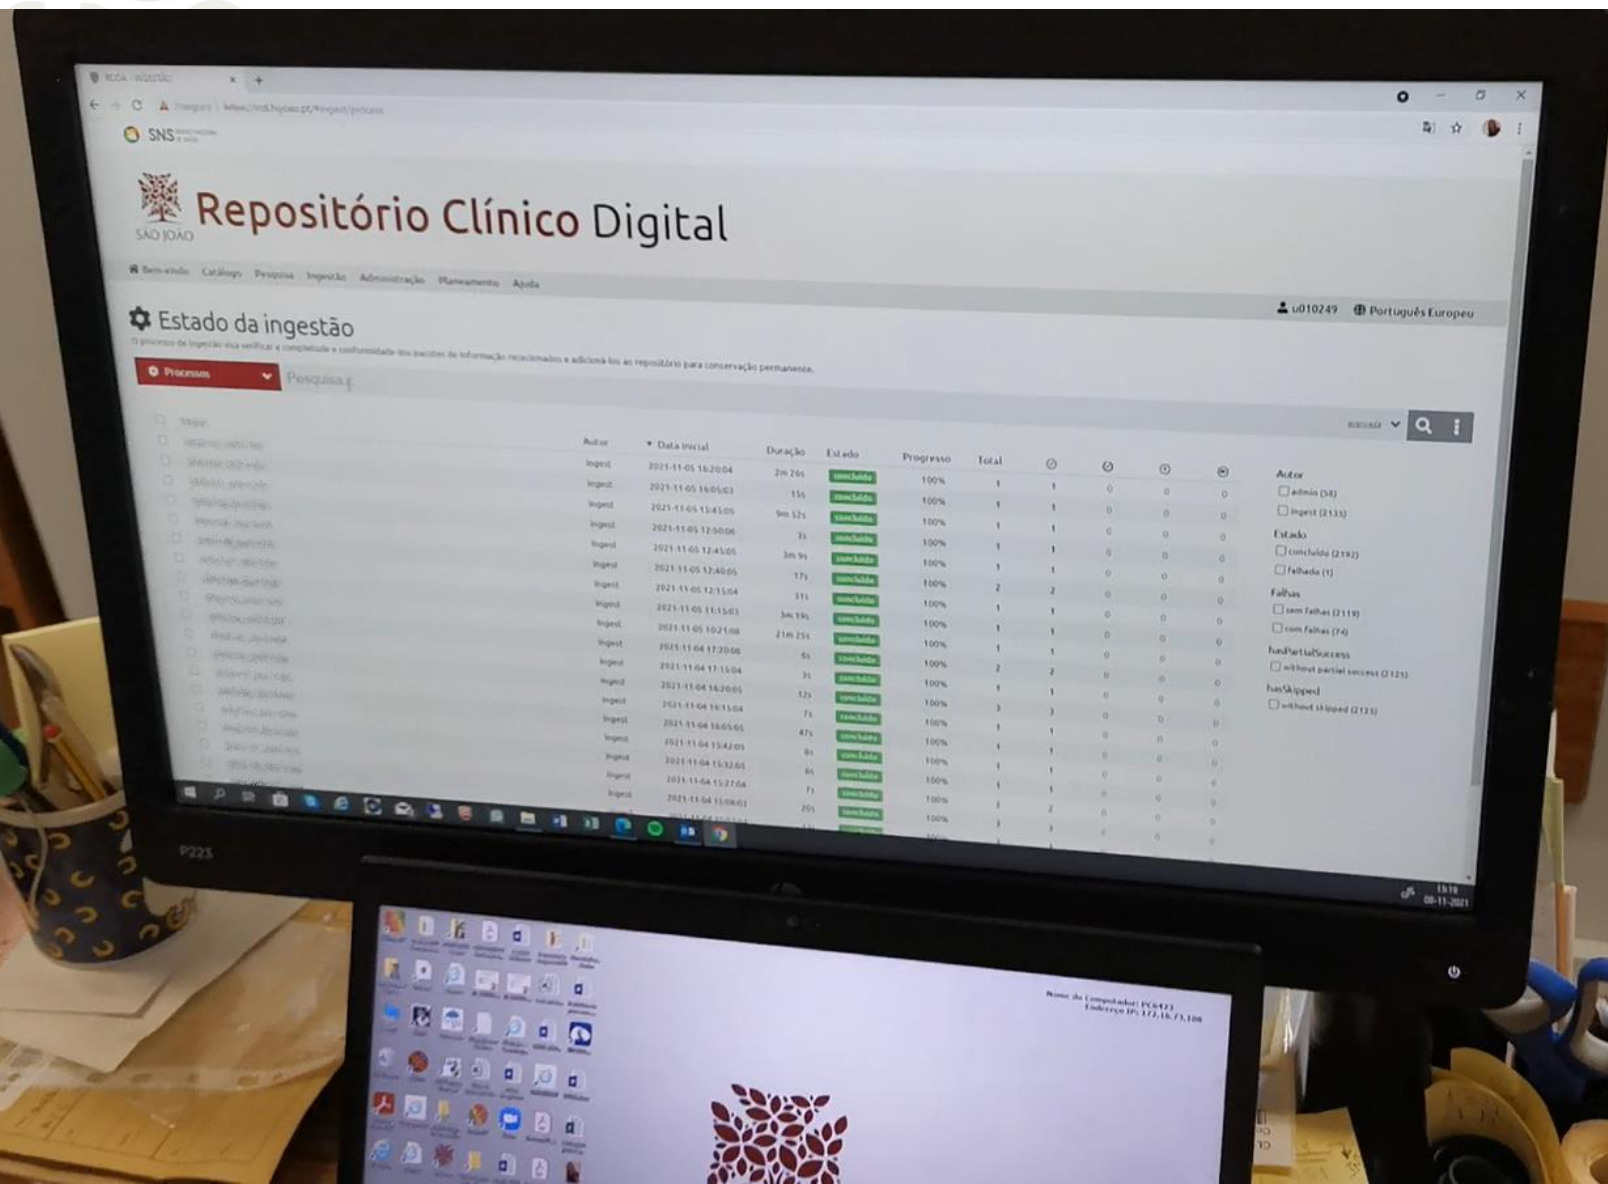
RCDA - INGESTÃO

Inseguro | https://rcd.hsjoao.pt/#ingest/process

SNS

SÃO JOÃO

Repositório Clínico Digital

Bem-vindo Catálogo Pesquisa Ingestão Administração Planeamento Ajuda

u010249 Português Europeu

Estado da ingestão

O processo de ingestão visa verificar a completude e conformidade dos pacotes de informação recepcionados e adicioná-los ao repositório para conservação permanente.

Processos

Pesquisa

| Autor | Data inicial | Duração | Estado | Progresso | Total | | | | |
|---|---|---|---|---|---|---|---|---|---|
| ingest | 2021-11-05 16:20:04 | 2m 26s | concluído | 100% | 1 | 1 | 0 | 0 | 0 |
| ingest | 2021-11-05 16:05:03 | 11s | concluído | 100% | 1 | 1 | 0 | 0 | 0 |
| ingest | 2021-11-05 13:45:05 | 9m 52s | concluído | 100% | 1 | 1 | 0 | 0 | 0 |
| ingest | 2021-11-05 12:50:06 | 3s | concluído | 100% | 1 | 1 | 0 | 0 | 0 |
| ingest | 2021-11-05 12:45:05 | 3m 9s | concluído | 100% | 1 | 1 | 0 | 0 | 0 |
| ingest | 2021-11-05 12:40:05 | 17s | concluído | 100% | 1 | 1 | 0 | 0 | 0 |
| ingest | 2021-11-05 12:15:04 | 31s | concluído | 100% | 2 | 2 | 0 | 0 | 0 |
| ingest | 2021-11-05 11:15:03 | 3m 19s | concluído | 100% | 1 | 1 | 0 | 0 | 0 |
| ingest | 2021-11-05 10:21:08 | 21m 25s | concluído | 100% | 1 | 1 | 0 | 0 | 0 |
| ingest | 2021-11-04 17:20:06 | 6s | concluído | 100% | 1 | 1 | 0 | 0 | 0 |
| ingest | 2021-11-04 17:15:04 | 3s | concluído | 100% | 2 | 2 | 0 | 0 | 0 |
| ingest | 2021-11-04 16:20:05 | 12s | concluído | 100% | 1 | 1 | 0 | 0 | 0 |
| ingest | 2021-11-04 16:15:04 | 7s | concluído | 100% | 3 | 3 | 0 | 0 | 0 |
| ingest | 2021-11-04 16:05:05 | 47s | concluído | 100% | 1 | 1 | 0 | 0 | 0 |
| ingest | 2021-11-04 15:42:05 | 8s | concluído | 100% | 1 | 1 | 0 | 0 | 0 |
| ingest | 2021-11-04 15:32:05 | 6s | concluído | 100% | 1 | 1 | 0 | 0 | 0 |
| ingest | 2021-11-04 15:27:04 | 7s | concluído | 100% | 1 | 1 | 0 | 0 | 0 |
| ingest | 2021-11-04 15:08:03 | 20s | concluído | 100% | 2 | 2 | 0 | 0 | 0 |

Autor
admin (58)
ingest (2133)

Estado
concluído (2192)
falhado (1)

Falhas
sem falhas (2119)
com falhas (74)

hasPartialSuccess
without partial success (2125)

hasSkipped
without skipped (2125)

P223

15:19
08-11-2021

Nome do Computador: PC6473
Endereço IP: 172.16.73.108